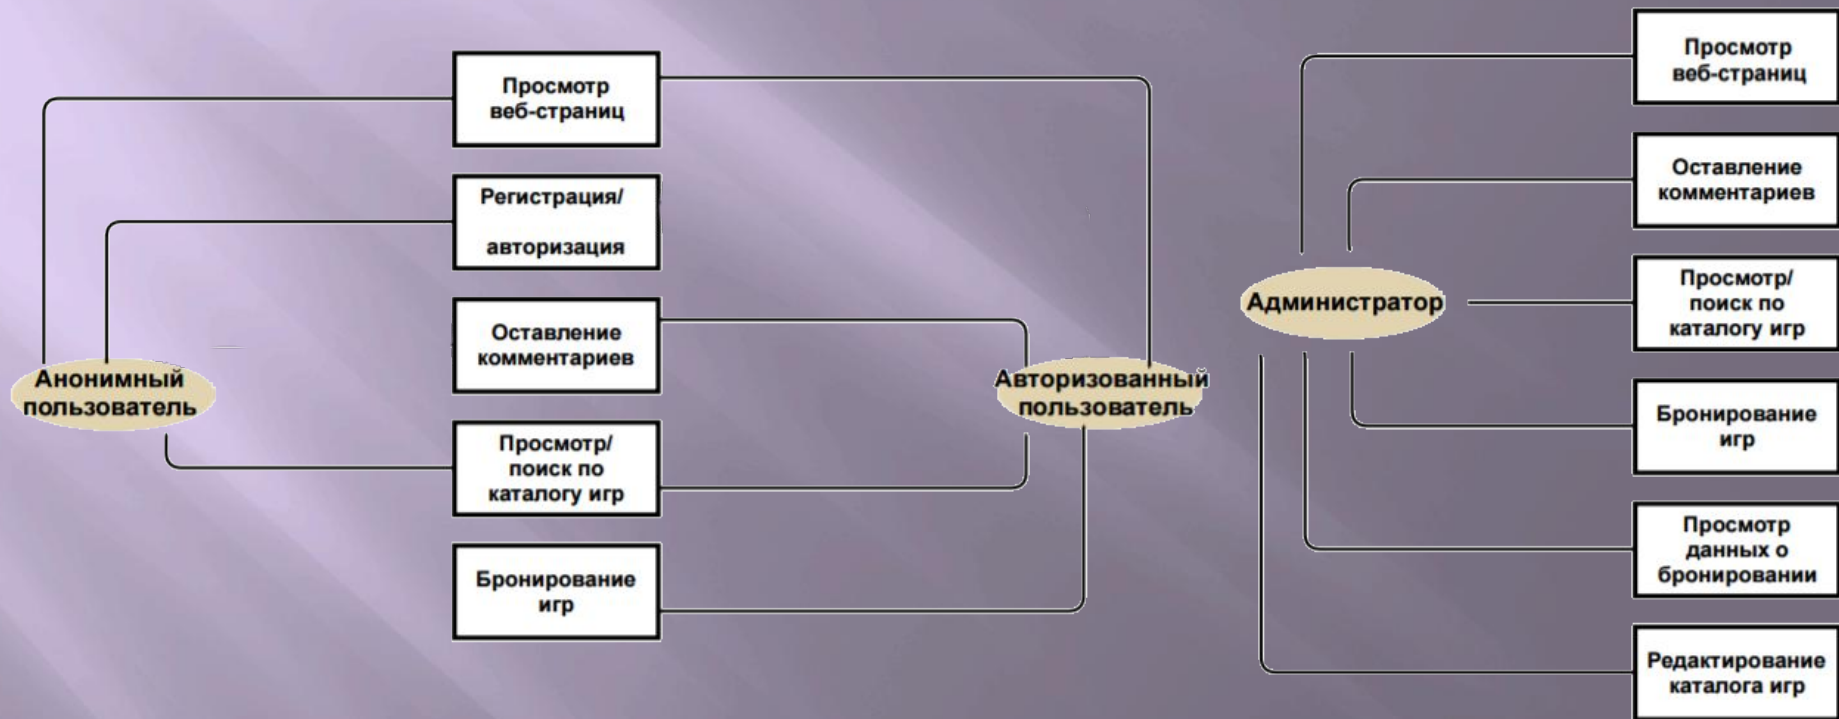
Просмотр веб-страниц

Регистрация/ авторизация

Оставление комментариев

Просмотр/ поиск по каталогу игр

Бронирование игр

Анонимный пользователь

Авторизованный пользователь

Администратор

Просмотр веб-страниц

Оставление комментариев

Просмотр/ поиск по каталогу игр

Бронирование игр

Просмотр данных о бронировании

Редактирование каталога игр